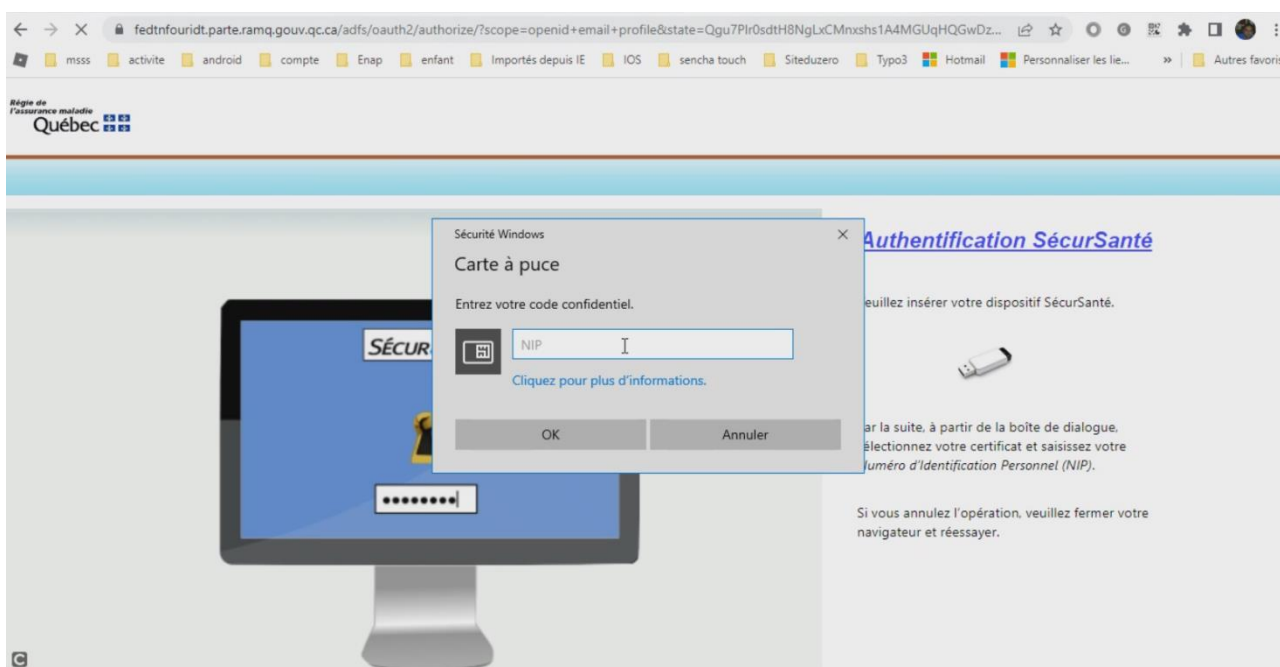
fedtnfouridt.parte.ramq.gouv.qc.ca/adfs/oauth2/authorize/?scope=openid+email+profile&state=Qgu7Plr0sdtH8NgLxCMnxshs1A4MGUqHQGwDz...

msss activite android compte Enap enfant Importés depuis IE IOS sencha touch Siteduzero Typo3 Hotmail Personnaliser les lie... » Autres favoris

Régie de l'assurance maladie
Québec

Sécurité Windows

Carte à puce

Entrez votre code confidentiel.

NIP

Cliquez pour plus d'informations.

OK Annuler

SÉCUR

••••••••

Authentification SécurSanté

euillez insérer votre dispositif SécurSanté.

ar la suite, à partir de la boîte de dialogue, électionnez votre certificat et saisissez votre luméro d'Identification Personnel (NIP).

Si vous annulez l'opération, veuillez fermer votre navigateur et réessayer.

C